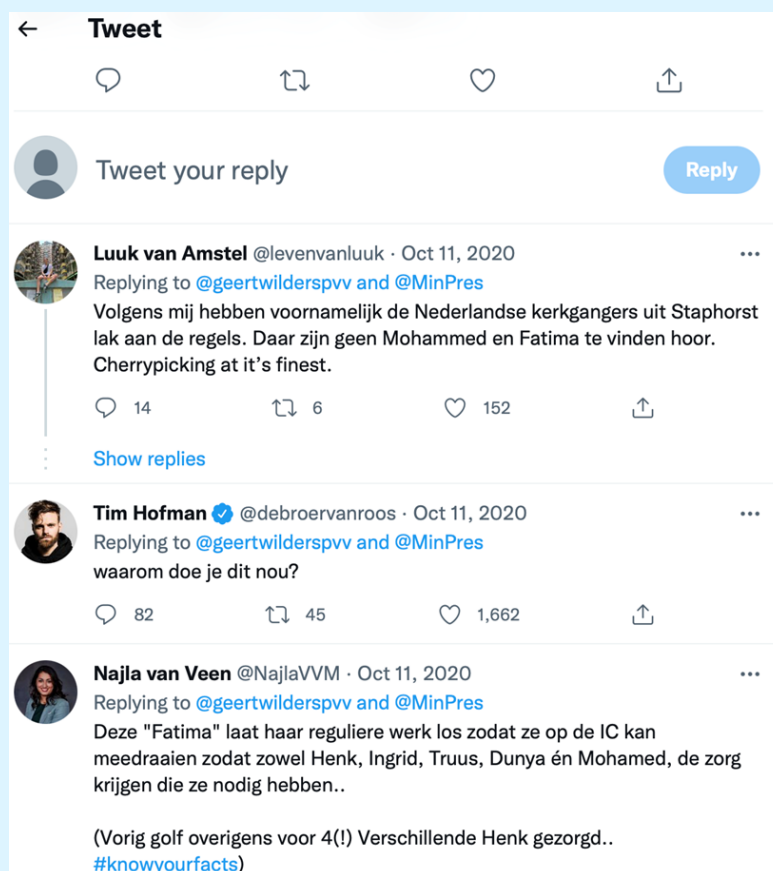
Tweet

Tweet your reply

Reply

Luuk van Amstel @levenvanluuk · Oct 11, 2020
Replying to @geertwilderspvv and @MinPres
Volgens mij hebben voornamelijk de Nederlandse kerkgangers uit Staphorst lak aan de regels. Daar zijn geen Mohammed en Fatima te vinden hoor. Cherrypicking at it's finest.

14 6 152

Show replies

Tim Hofman @debroervanroos · Oct 11, 2020
Replying to @geertwilderspvv and @MinPres
waarom doe je dit nou?

82 45 1,662

Najla van Veen @NajlaVVM · Oct 11, 2020
Replying to @geertwilderspvv and @MinPres
Deze "Fatima" laat haar reguliere werk los zodat ze op de IC kan meedraaien zodat zowel Henk, Ingrid, Truus, Dunya én Mohamed, de zorg krijgen die ze nodig hebben..

(Vorig golf overigens voor 4(!) Verschillende Henk gezorgd..
#knowyourfacts)